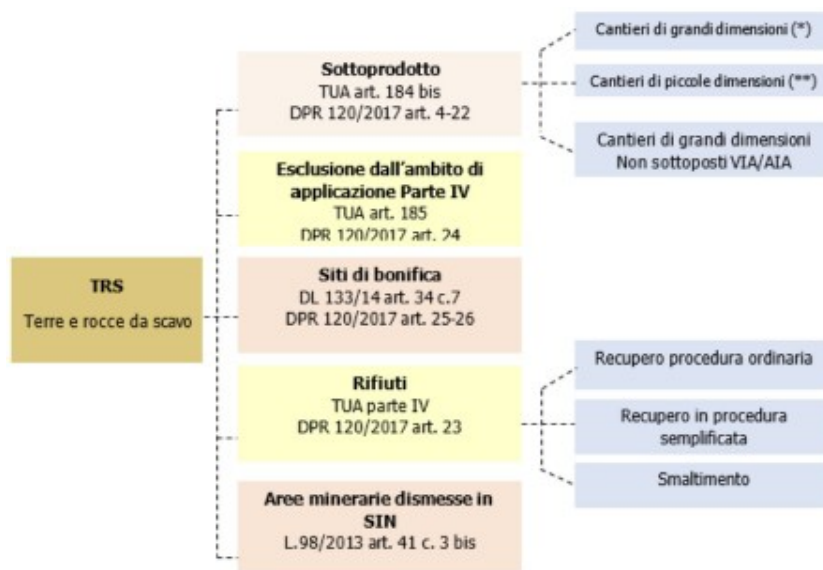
TRS
Terre e rocce da scavo

Sottoprodotto
TUA art. 184 bis
DPR 120/2017 art. 4-22

Cantieri di grandi dimensioni (*)

Cantieri di piccole dimensioni (**)

Cantieri di grandi dimensioni
Non sottoposti VIA/AIA

Esclusione dall'ambito di applicazione Parte IV
TUA art. 185
DPR 120/2017 art. 24

Siti di bonifica
DL 133/14 art. 34 c.7
DPR 120/2017 art. 25-26

Rifiuti
TUA parte IV
DPR 120/2017 art. 23

Recupero procedura ordinaria

Recupero in procedura semplificata

Smaltimento

Aree minerarie dismesse in SIN
L.98/2013 art. 41 c. 3 bis